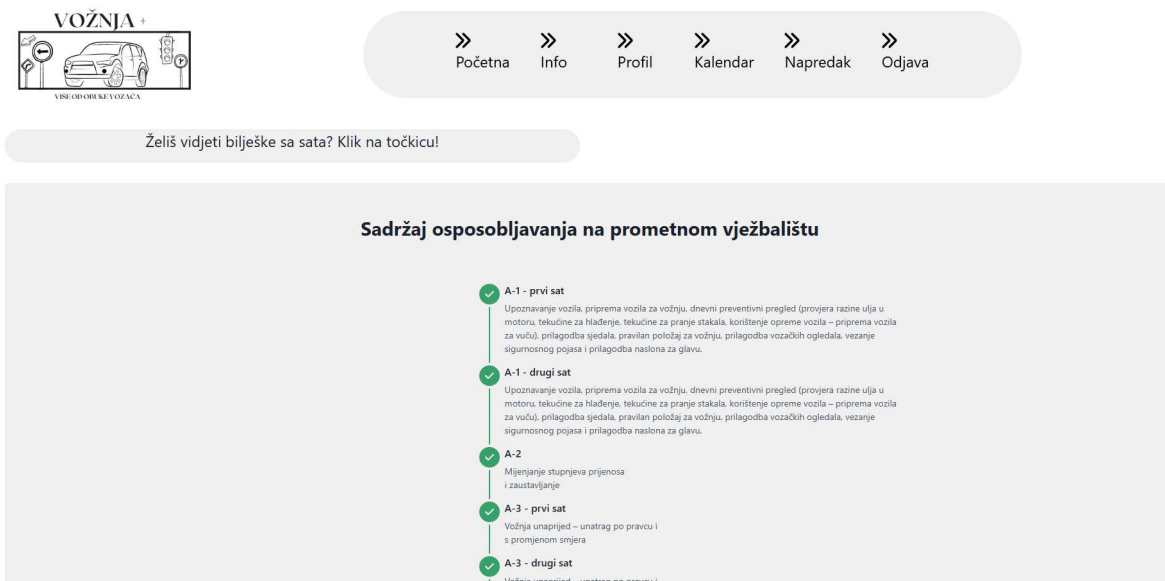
VOŽNJA +

VIŠE OD OBUKE VOZAČA

» Početna
» Info
» Profil
» Kalendar
» Napredak
» Odjava

Želiš vidjeti bilješke sa sata? Klik na točkicu!

Sadržaj osposobljavanja na prometnom vježbalištu

A-1 - prvi sat
Upoznavanje vozila, priprema vozila za vožnju, dnevni preventivni pregled (provjera razine ulja u motoru, tekućine za hlađenje, tekućine za pranje stakala, korištenje opreme vozila – priprema vozila za vuču), prilagodba sjedala, pravilan položaj za vožnju, prilagodba vozačkih ogledala, vezanje sigurnosnog pojasa i prilagodba naslona za glavu.

A-1 - drugi sat
Upoznavanje vozila, priprema vozila za vožnju, dnevni preventivni pregled (provjera razine ulja u motoru, tekućine za hlađenje, tekućine za pranje stakala, korištenje opreme vozila – priprema vozila za vuču), prilagodba sjedala, pravilan položaj za vožnju, prilagodba vozačkih ogledala, vezanje sigurnosnog pojasa i prilagodba naslona za glavu.

A-2
Mijenjanje stupnjeva prijenosa i zaustavljanje

A-3 - prvi sat
Vožnja unaprijed – unatrag po pravcu i s promjenom smjera

A-3 - drugi sat
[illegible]